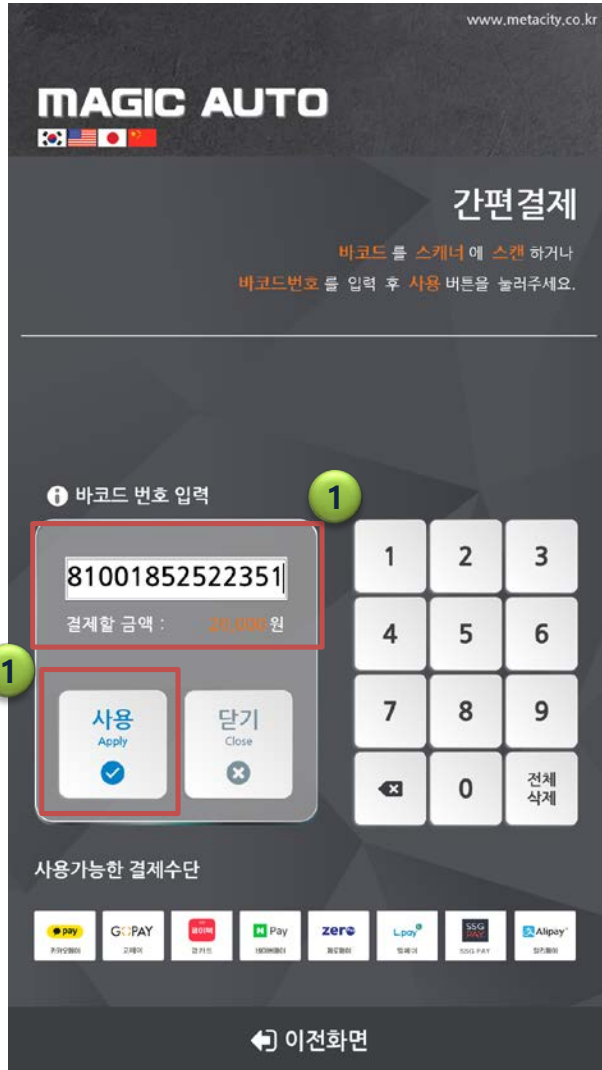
www.metacity.co.kr

MAGIC AUTO

간편결제

바코드 를 스캐너 에 스캔 하거나

바코드번호 를 입력 후 사용 버튼을 눌러주세요.

바코드 번호 입력

1

81001852522351

결제할 금액 : 20,000 원

1

사용
Apply

닫기
Close

| 1 | 2 | 3 |
|---|---|---|
| 4 | 5 | 6 |
| 7 | 8 | 9 |
| ⌫ | 0 | 전체 삭제 |

사용가능한 결제수단

pay 카카오페이
GOPAY 고페이
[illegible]
N Pay 네이버페이
zero 제로페이
L.pay 엘페이
SSG PAY
Alipay 알리페이

이전화면